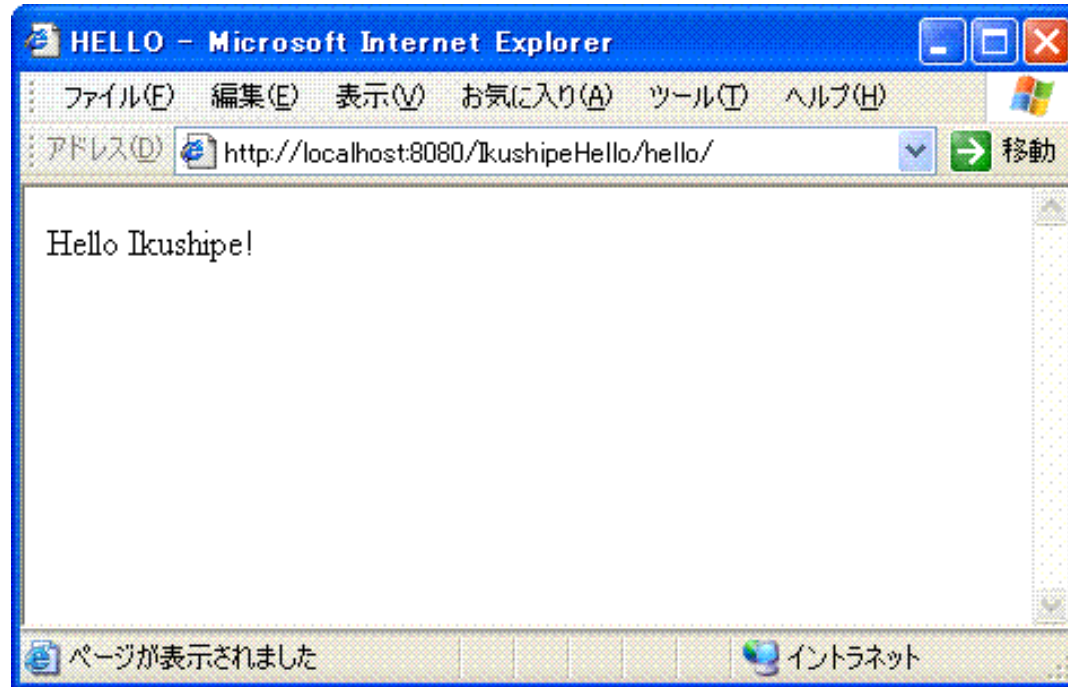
HELLO - Microsoft Internet Explorer

ファイル(F) 編集(E) 表示(V) お気に入り(A) ツール(T) ヘルプ(H)

アドレス(D) http://localhost:8080/IkushipeHello/hello/ 移動

Hello Ikushipe!

ページが表示されました イントラネット